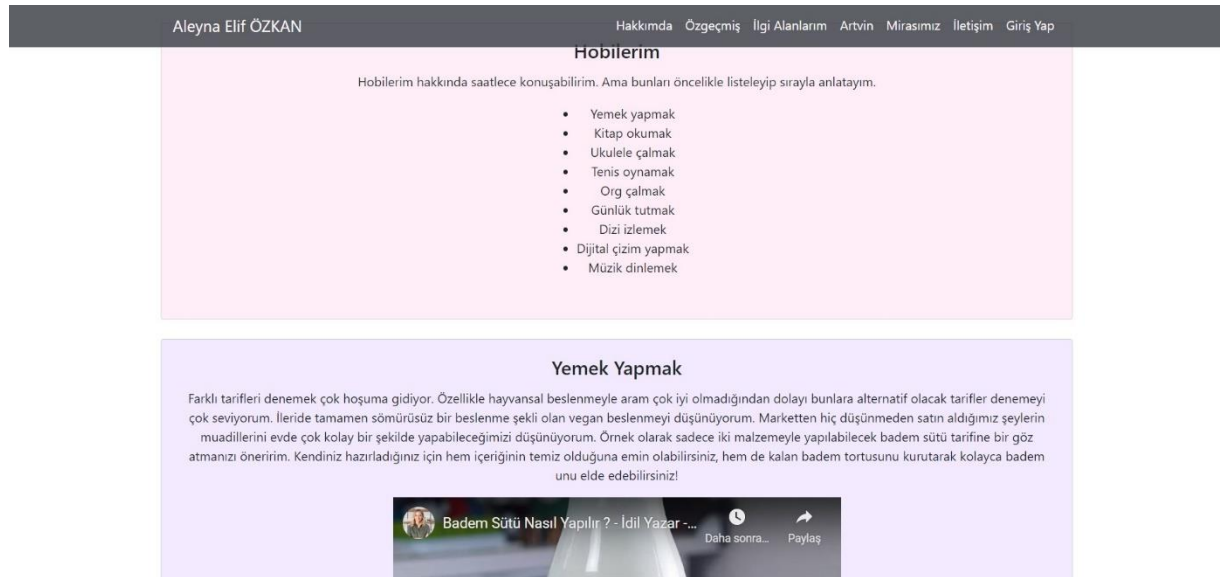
Aleyna Elif ÖZKAN

Hakkımda Özgeçmiş İlgi Alanlarım Artvin Mirasımız İletişim Giriş Yap

Hobilerim

Hobilerim hakkında saatlece konuşabilirim. Ama bunları öncelikle listeleyip sırayla anlatayım.

- Yemek yapmak
- Kitap okumak
- Ukulele çalmak
- Tenis oynamak
- Org çalmak
- Günlük tutmak
- Dizi izlemek
- Dijital çizim yapmak
- Müzik dinlemek

Yemek Yapmak

Farklı tarifleri denemek çok hoşuma gidiyor. Özellikle hayvansal beslenmeyle aram çok iyi olmadığından dolayı bunlara alternatif olacak tarifler denemeyi çok seviyorum. İleride tamamen sömürüsüz bir beslenme şekli olan vegan beslenmeyi düşünüyorum. Marketten hiç düşünmeden satın aldığımız şeylerin muadillerini evde çok kolay bir şekilde yapabileceğimizi düşünüyorum. Örnek olarak sadece iki malzemeyle yapılabilecek badem sütü tarifine bir göz atmanızı öneririm. Kendiniz hazırladığınız için hem içeriğinin temiz olduğuna emin olabilirsiniz, hem de kalan badem tortusunu kurutarak kolayca badem unu elde edebilirsiniz!

Badem Sütü Nasıl Yapılır ? - İdil Yazar -...

Daha sonra...

Paylaş